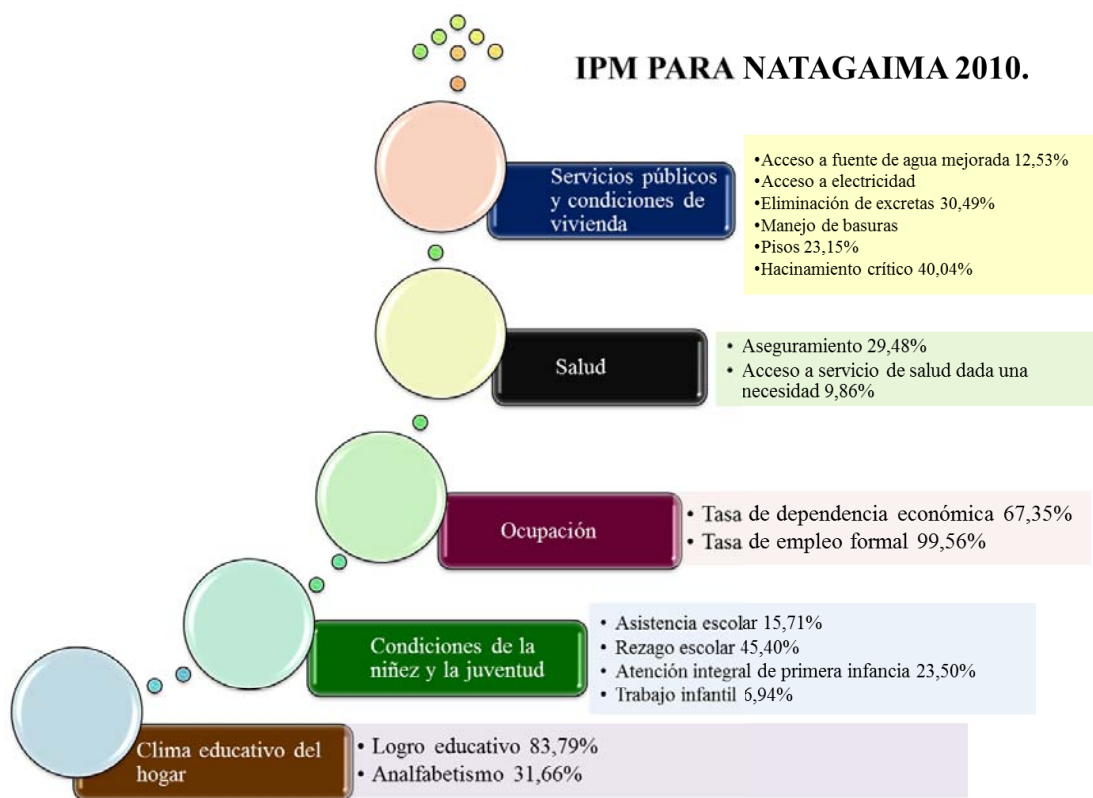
IPM PARA NATAGAIMA 2010.

Servicios públicos y condiciones de vivienda

•Acceso a fuente de agua mejorada 12,53%
•Acceso a electricidad
•Eliminación de excretas 30,49%
•Manejo de basuras
•Pisos 23,15%
•Hacinamiento crítico 40,04%

Salud

• Aseguramiento 29,48%
• Acceso a servicio de salud dada una necesidad 9,86%

Ocupación

• Tasa de dependencia económica 67,35%
• Tasa de empleo formal 99,56%

Condiciones de la niñez y la juventud

• Asistencia escolar 15,71%
• Rezago escolar 45,40%
• Atención integral de primera infancia 23,50%
• Trabajo infantil 6,94%

Clima educativo del hogar

• Logro educativo 83,79%
• Analfabetismo 31,66%